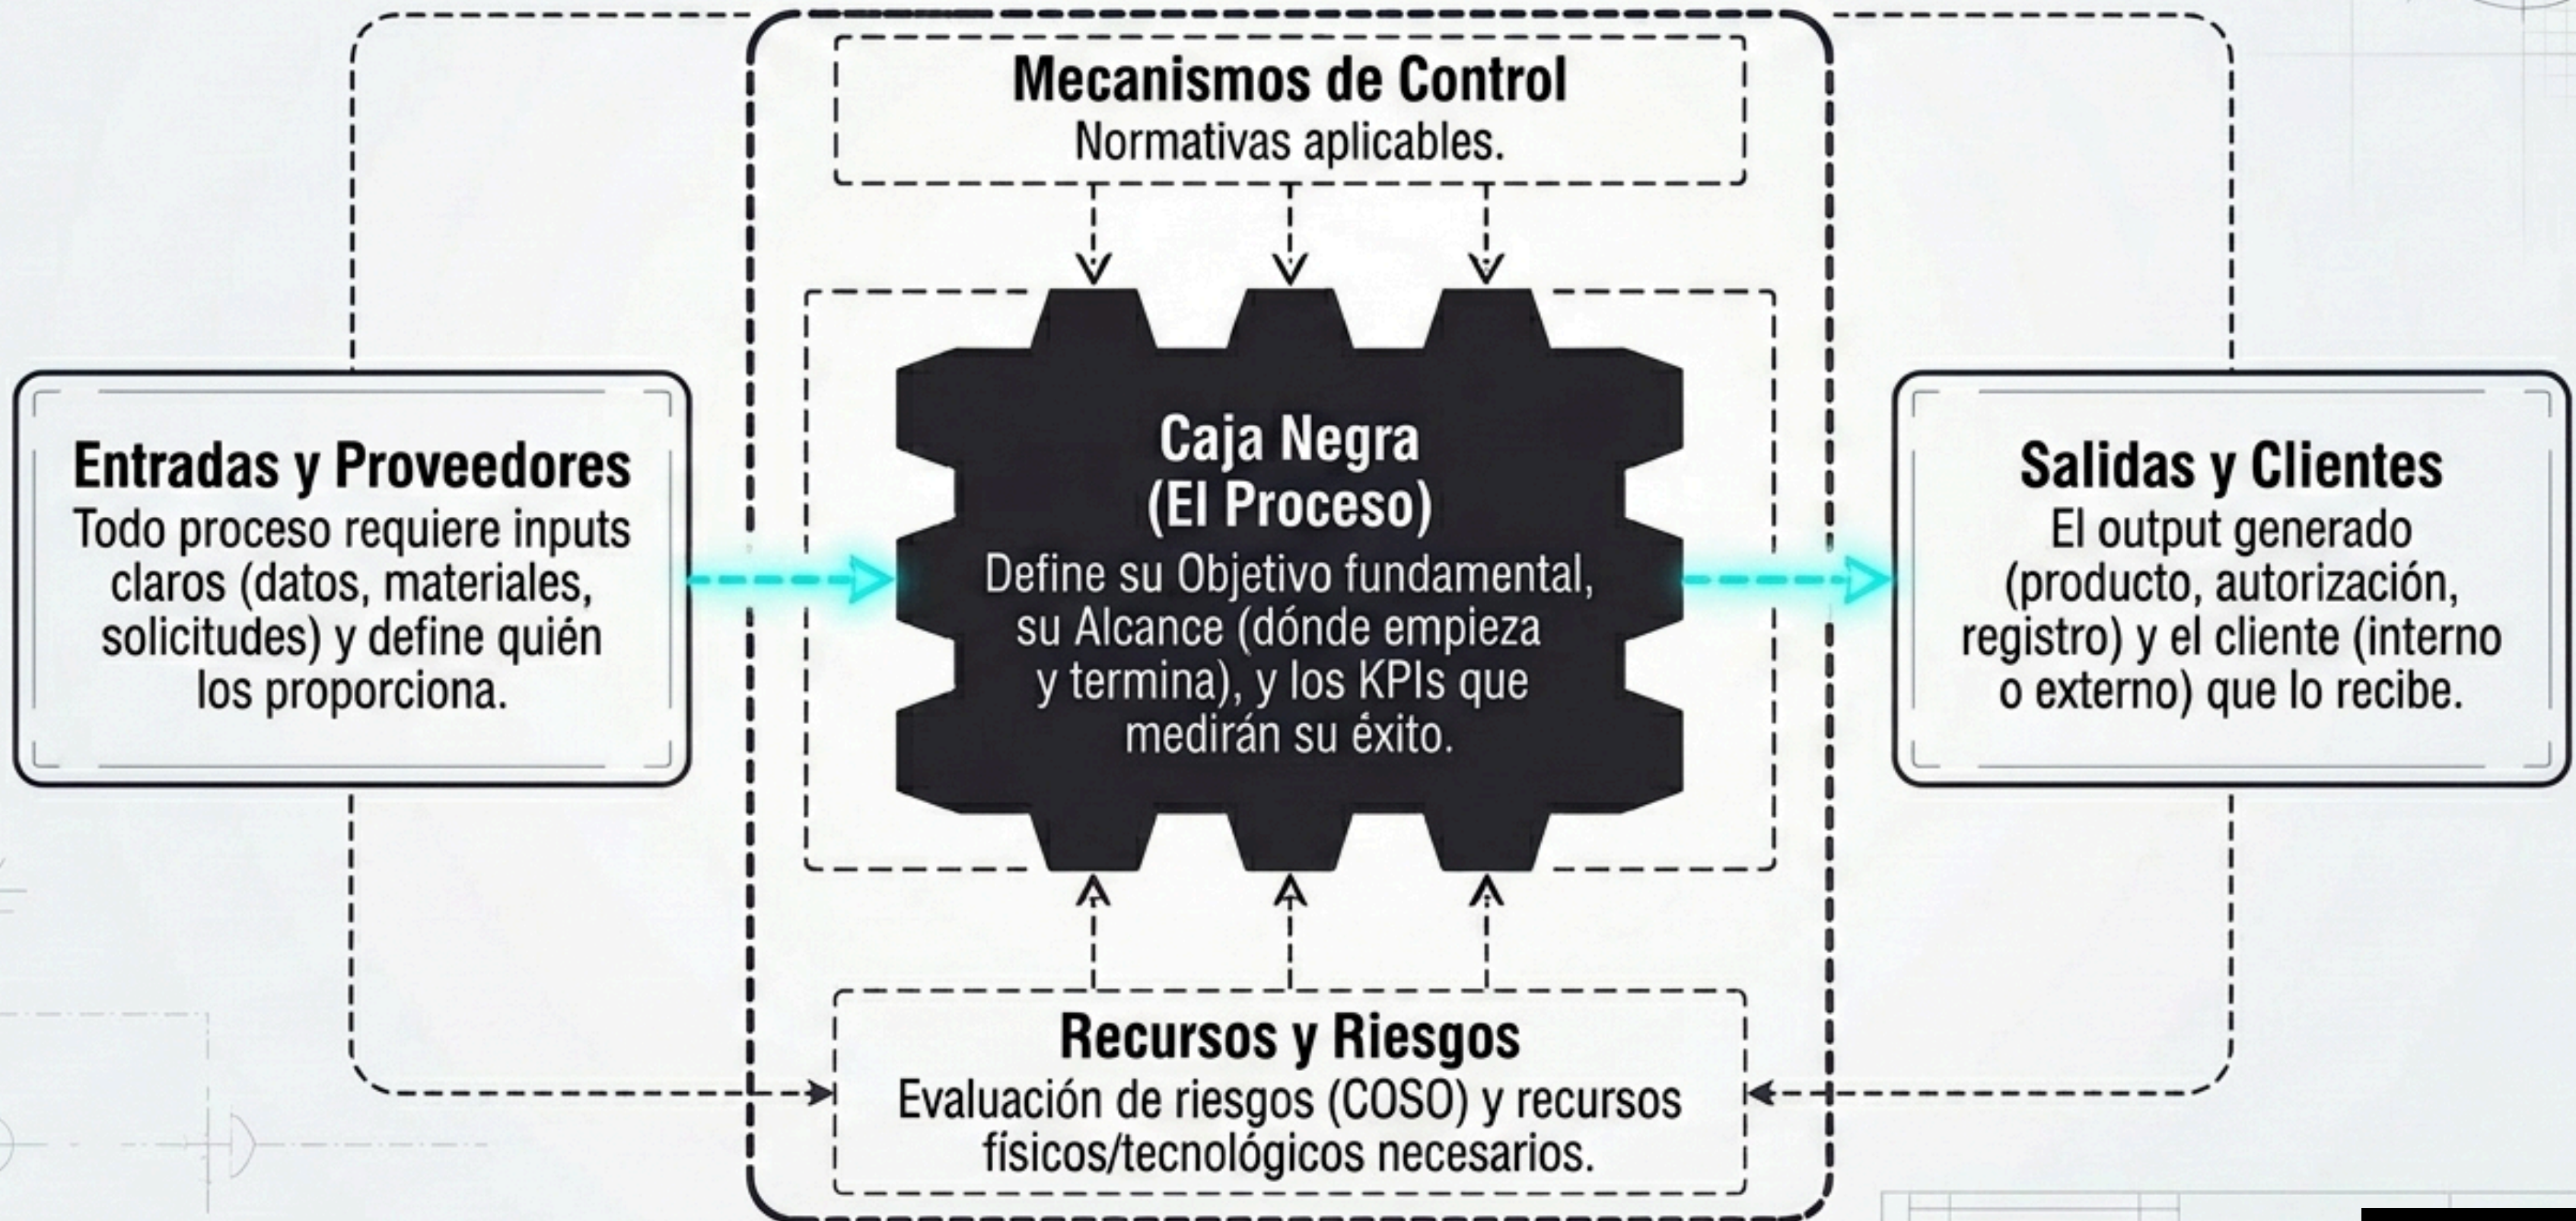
Mecanismos de Control
Normativas aplicables.

Entradas y Proveedores
Todo proceso requiere inputs claros (datos, materiales, solicitudes) y define quién los proporciona.

Caja Negra
(El Proceso)
Define su Objetivo fundamental, su Alcance (dónde empieza y termina), y los KPIs que medirán su éxito.

Salidas y Clientes
El output generado (producto, autorización, registro) y el cliente (interno o externo) que lo recibe.

Recursos y Riesgos
Evaluación de riesgos (COSO) y recursos físicos/tecnológicos necesarios.